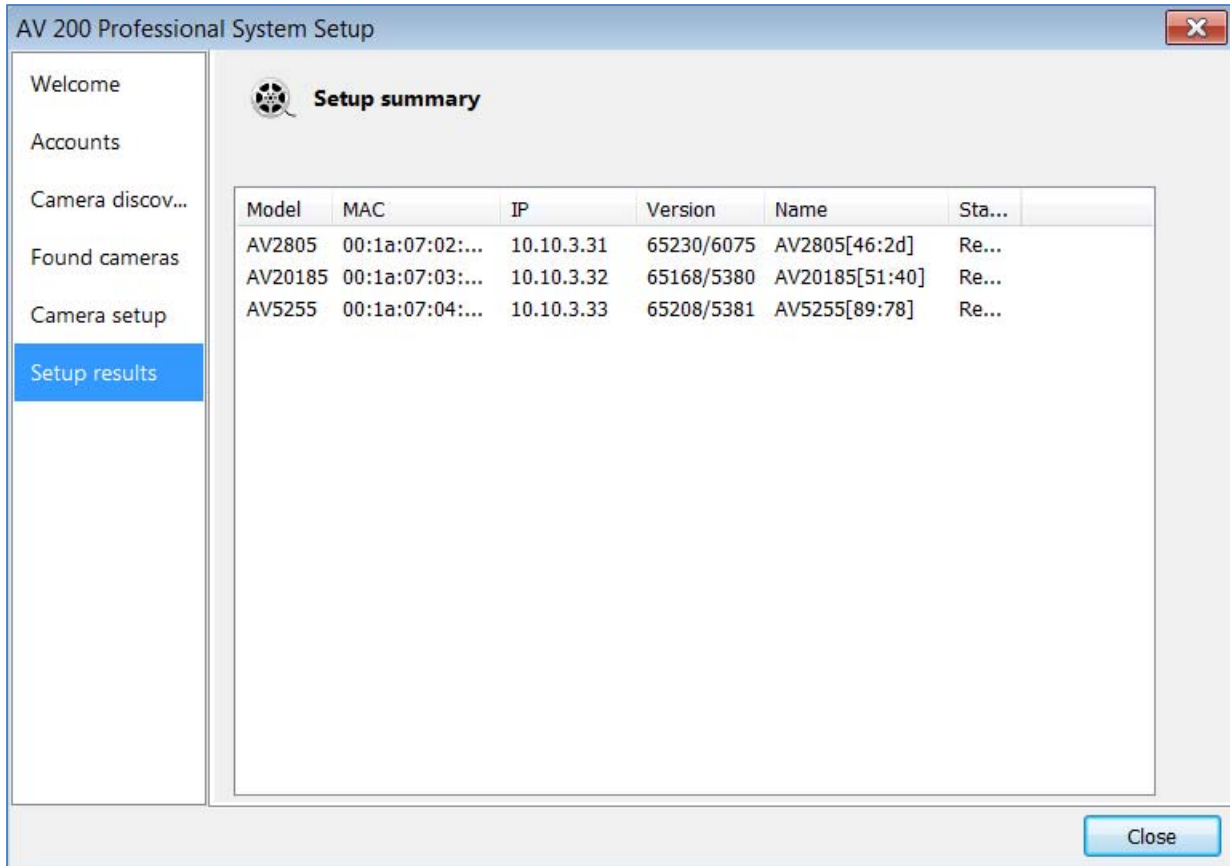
AV 200 Professional System Setup

Welcome

Accounts

Camera discov...

Found cameras

Camera setup

Setup results

Setup summary

| Model | MAC | IP | Version | Name | Sta... |
|---|---|---|---|---|---|
| AV2805 | 00:1a:07:02:... | 10.10.3.31 | 65230/6075 | AV2805[46:2d] | Re... |
| AV20185 | 00:1a:07:03:... | 10.10.3.32 | 65168/5380 | AV20185[51:40] | Re... |
| AV5255 | 00:1a:07:04:... | 10.10.3.33 | 65208/5381 | AV5255[89:78] | Re... |

Close